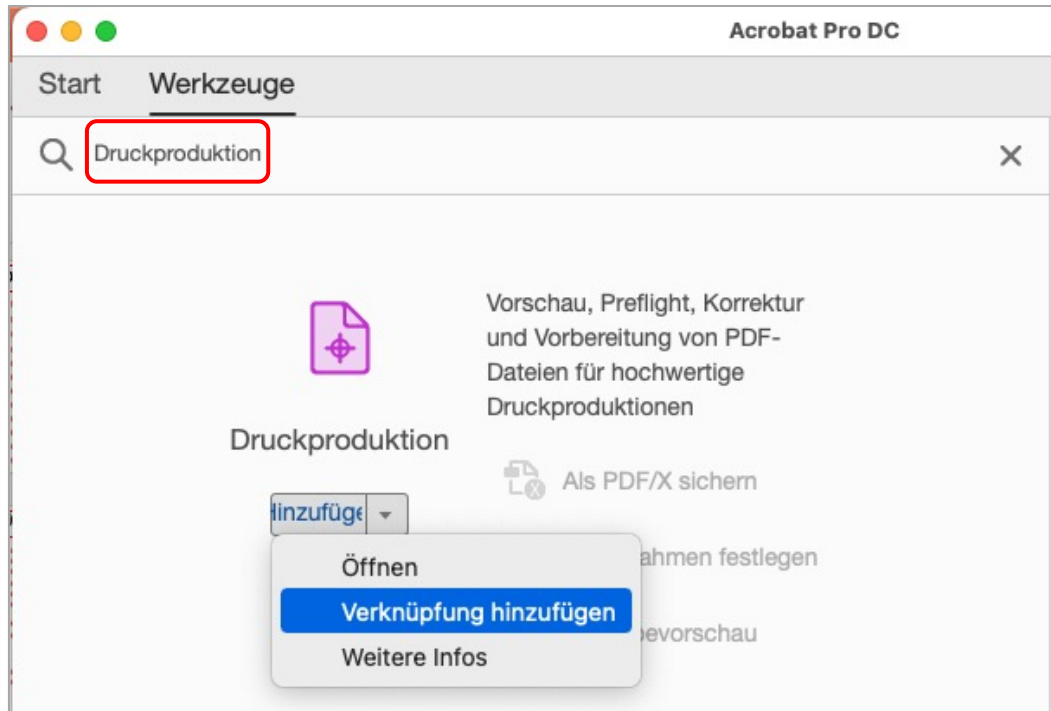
Acrobat Pro DC

Start Werkzeuge

Druckproduktion

Vorschau, Preflight, Korrektur und Vorbereitung von PDF-Dateien für hochwertige Druckproduktionen

Druckproduktion

Als PDF/X sichern

Hinzufüge

ahmen festlegen

evorschau

Öffnen

Verknüpfung hinzufügen

Weitere Infos